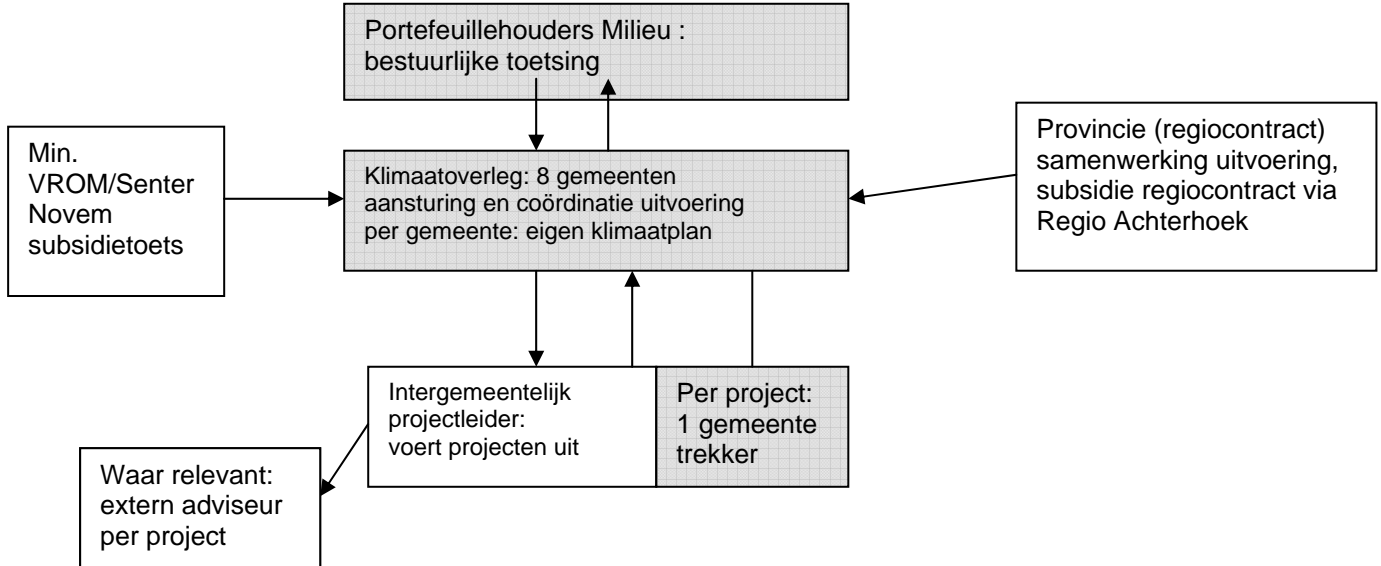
Portefeuillehouders Milieu : bestuurlijke toetsing

Min. VROM/Senter Novem subsidietoets

Klimaatoverleg: 8 gemeenten aansturing en coördinatie uitvoering per gemeente: eigen klimaatplan

Provincie (regiocontract) samenwerking uitvoering, subsidie regiocontract via Regio Achterhoek

Intergemeentelijk projectleider: voert projecten uit

Per project: 1 gemeente trekker

Waar relevant: extern adviseur per project